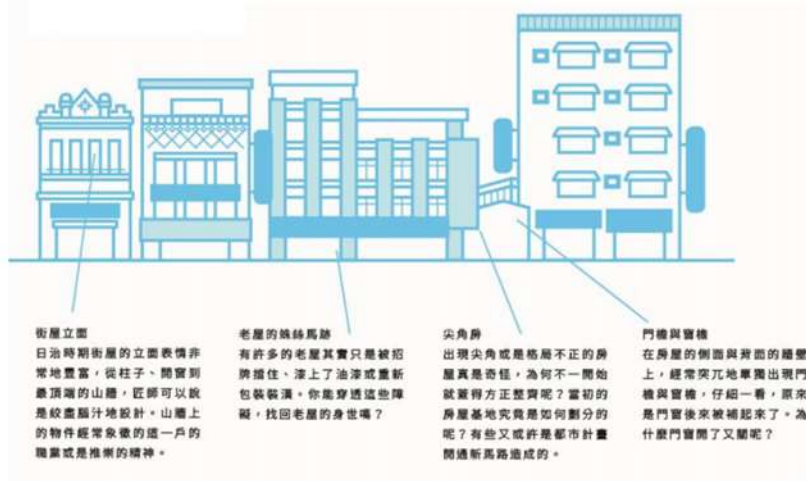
街屋立面
日治時期街屋的立面表情非常地豐富，從柱子、開窗到最頂端的山牆，匠師可以說是絞盡腦汁地設計。山牆上的物件經常象徵的這一戶的職業或是推崇的精神。

老屋的蛛絲馬跡
有許多的老屋其實只是被招牌擋住、漆上了油漆或重新包裝裝潢。你能穿透這些障礙，找回老屋的身世嗎？

尖角房
出現尖角或是格局不正的房屋真是奇怪，為何不一開始就蓋得方正整齊呢？當初的房屋基地究竟是如何劃分的呢？有些又或許是都市計畫開通新馬路造成的。

門樓與窗檯
在房屋的側面與背面的牆壁上，經常突兀地單獨出現門檯與窗檯，仔細一看，原來是門窗後來被補起來了。為什麼門窗開了又關呢？